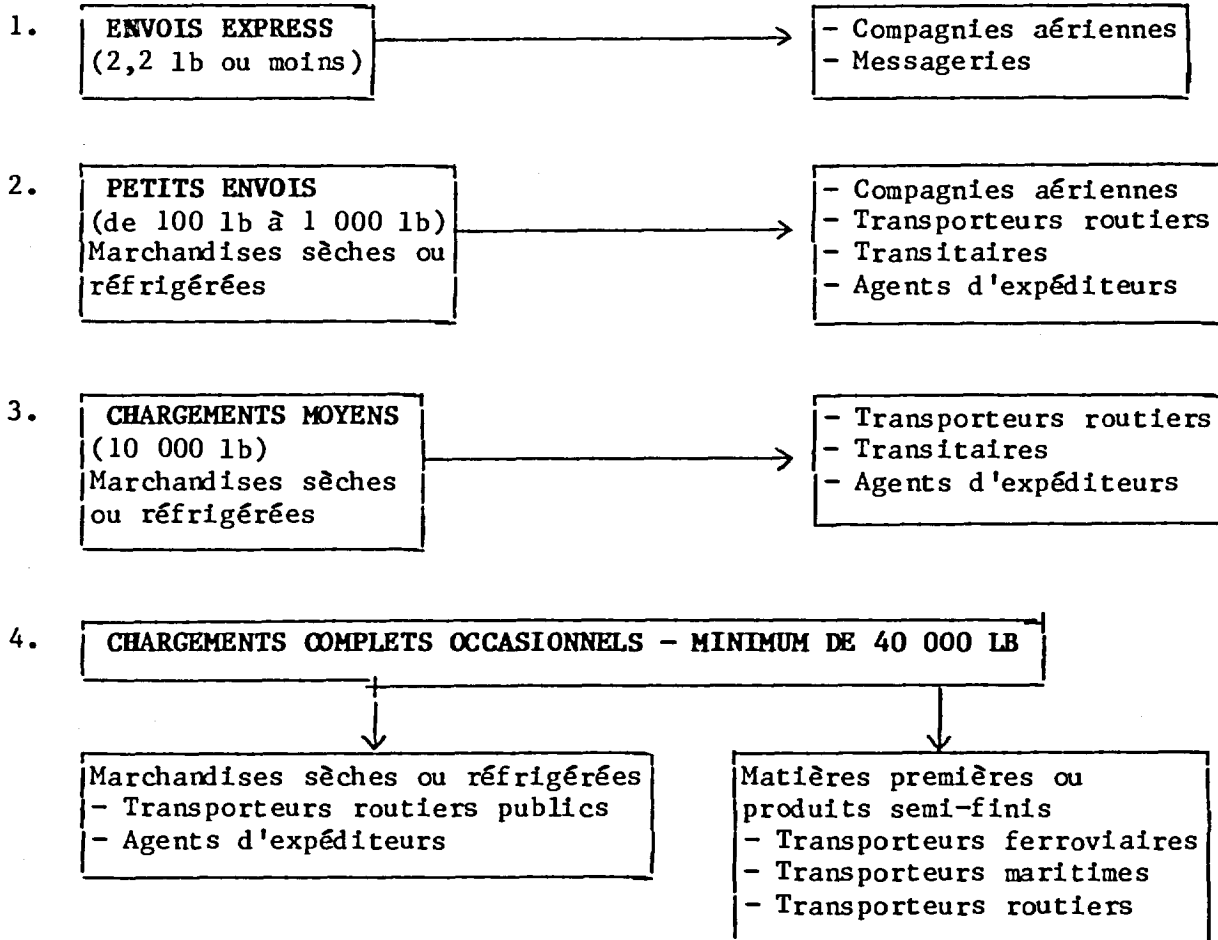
1. ENVOIS EXPRESS (2,2 lb ou moins)

- Compagnies aériennes
- Messageries

2. PETITS ENVOIS (de 100 lb à 1 000 lb) Marchandises sèches ou réfrigérées

- Compagnies aériennes
- Transporteurs routiers
- Transitaires
- Agents d'expéditeurs

3. CHARGEMENTS MOYENS (10 000 lb) Marchandises sèches ou réfrigérées

- Transporteurs routiers
- Transitaires
- Agents d'expéditeurs

4. CHARGEMENTS COMPLETS OCCASIONNELS - MINIMUM DE 40 000 LB

Marchandises sèches ou réfrigérées
- Transporteurs routiers publics
- Agents d'expéditeurs

Matières premières ou produits semi-finis
- Transporteurs ferroviaires
- Transporteurs maritimes
- Transporteurs routiers